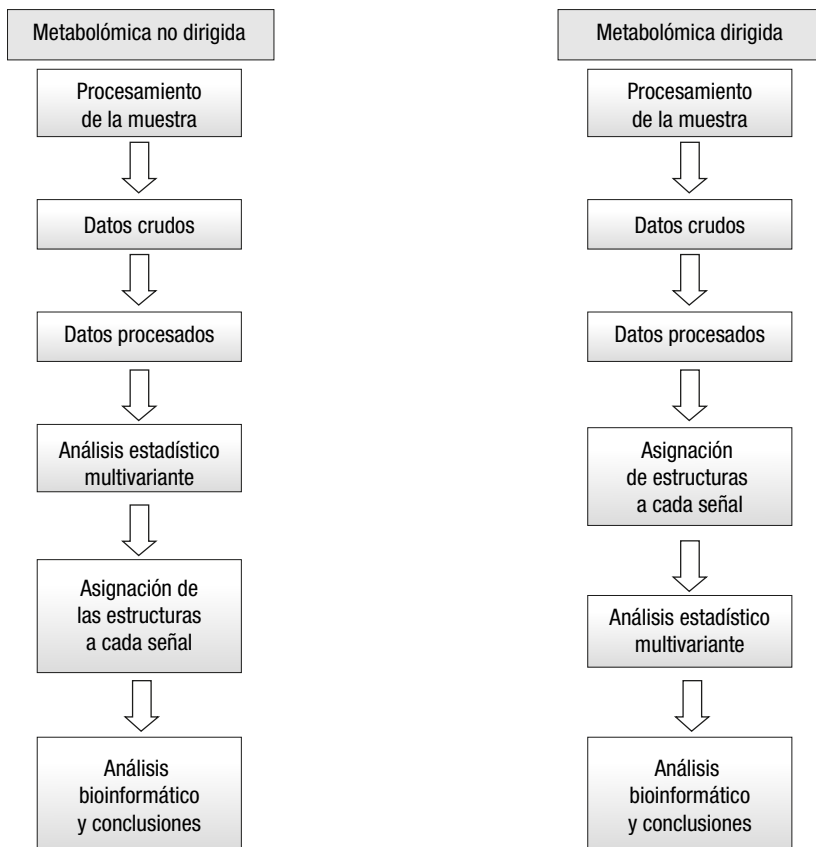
Metabolómica no dirigida

Procesamiento de la muestra

Datos crudos

Datos procesados

Análisis estadístico multivariante

Asignación de las estructuras a cada señal

Análisis bioinformático y conclusiones

Metabolómica dirigida

Procesamiento de la muestra

Datos crudos

Datos procesados

Asignación de estructuras a cada señal

Análisis estadístico multivariante

Análisis bioinformático y conclusiones